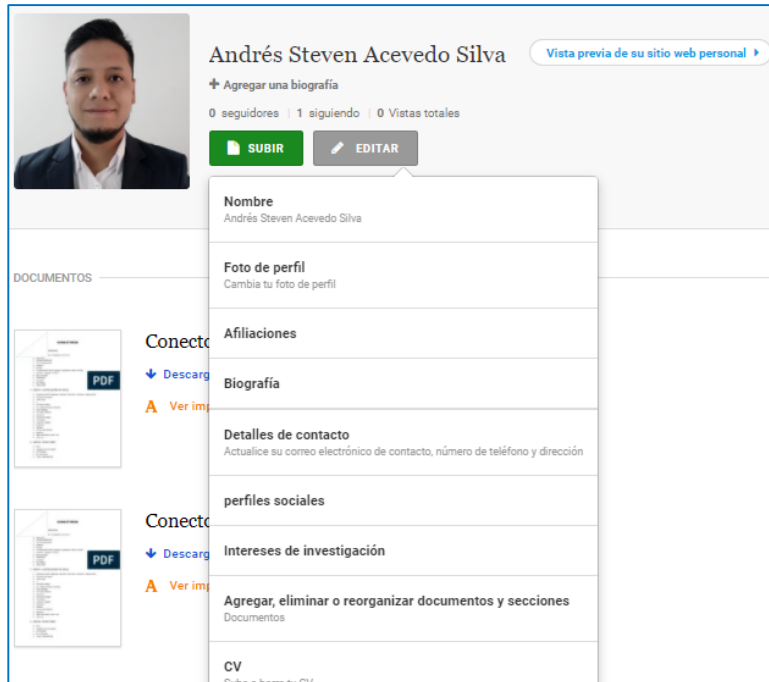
Andrés Steven Acevedo Silva

Vista previa de su sitio web personal

+ Agregar una biografía

0 seguidores | 1 siguiendo | 0 Vistas totales

SUBIR

EDITAR

DOCUMENTOS

PDF

Conecto

Descarg

Ver imp

PDF

Conecto

Descarg

Ver imp

Nombre
Andrés Steven Acevedo Silva

Foto de perfil
Cambia tu foto de perfil

Afiliaciones

Biografía

Detalles de contacto
Actualice su correo electrónico de contacto, número de teléfono y dirección

perfiles sociales

Intereses de investigación

Agregar, eliminar o reorganizar documentos y secciones
Documentos

CV
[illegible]